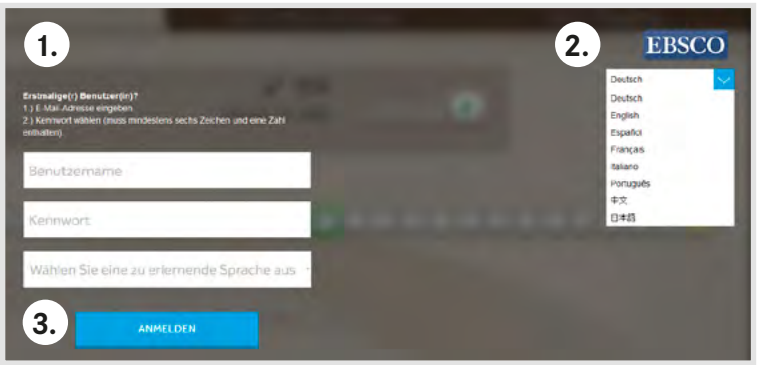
1.

2.

EBSCO

Erstmalige(r) Benutzer(in)?
1.) E-Mail-Adresse eingeben
2.) Kennwort wählen (muss mindestens sechs Zeichen und eine Zahl enthalten)

Benutzername

Kennwort

Wählen Sie eine zu erlernende Sprache aus

3.

ANMELDEN

Deutsch
Deutsch
English
Español
Français
Italiano
Português
中文
日本語